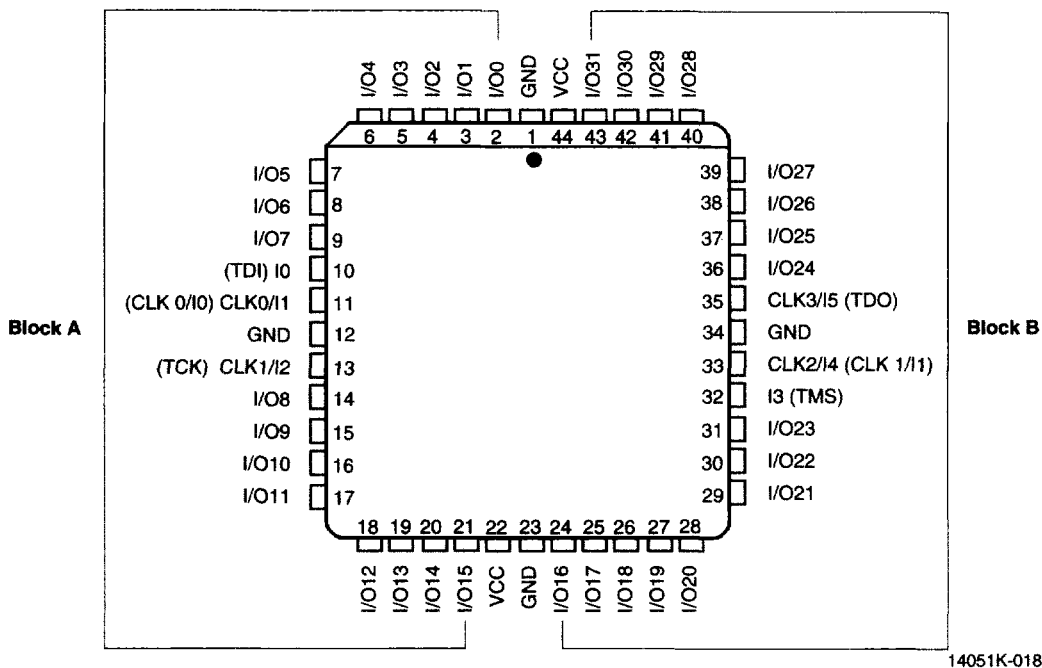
I/O4 I/O3 I/O2 I/O1 I/O0 GND VCC I/O31 I/O30 I/O29 I/O28

6 5 4 3 2 1 44 43 42 41 40

I/O5 7
I/O6 8
I/O7 9
(TDI) I0 10
(CLK 0/I0) CLK0/I1 11
GND 12
(TCK) CLK1/I2 13
I/O8 14
I/O9 15
I/O10 16
I/O11 17

39 I/O27
38 I/O26
37 I/O25
36 I/O24
35 CLK3/I5 (TDO)
34 GND
33 CLK2/I4 (CLK 1/I1)
32 I3 (TMS)
31 I/O23
30 I/O22
29 I/O21

Block A

Block B

18 19 20 21 22 23 24 25 26 27 28

I/O12 I/O13 I/O14 I/O15 VCC GND I/O16 I/O17 I/O18 I/O19 I/O20

14051K-018